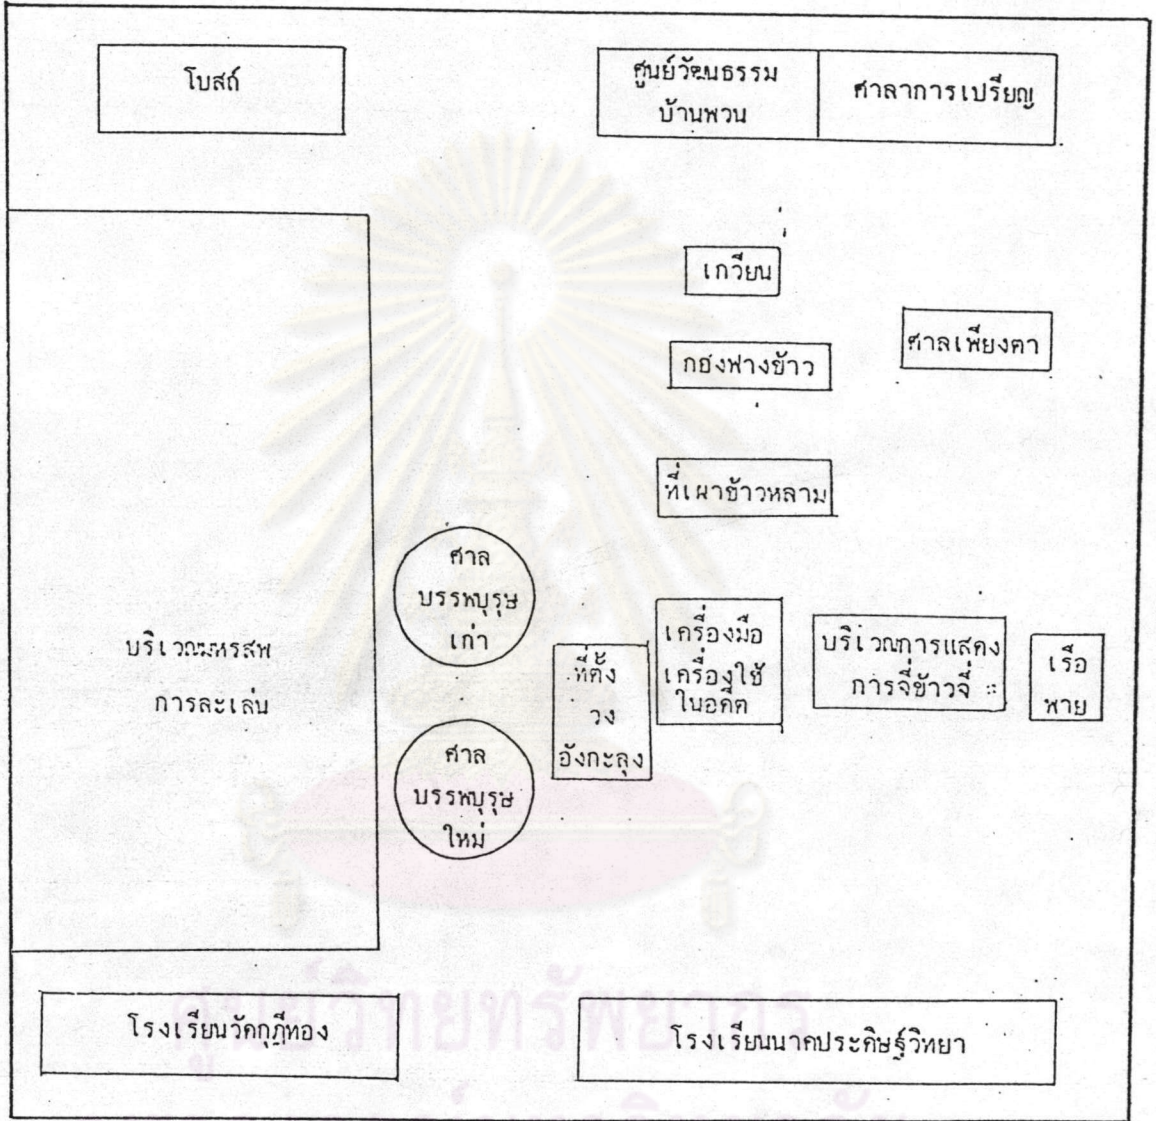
โบสถ์

ศูนย์วัฒธรรม บ้านพวน

ศาลาการเปรียญ

เกวียน

ศาลเพียงตา

กองฟางข้าว

ที่เผาข้าวหลาม

ศาล บรรพบุรุษ เก่า

บริเวณมหรสพ การละเล่น

ที่ตั้ง วง อังกะลุง

เครื่องมือ เครื่องใช้ ในอดีต

บริเวณการแสดง การจี่ข้าวจี่

เรือ พาย

ศาล บรรพบุรุษ ใหม่

โรงเรียนวัดกุฎีทอง

โรงเรียนนาคประดิษฐ์วิทยา

ศูนย์วิทยทรัพยากร